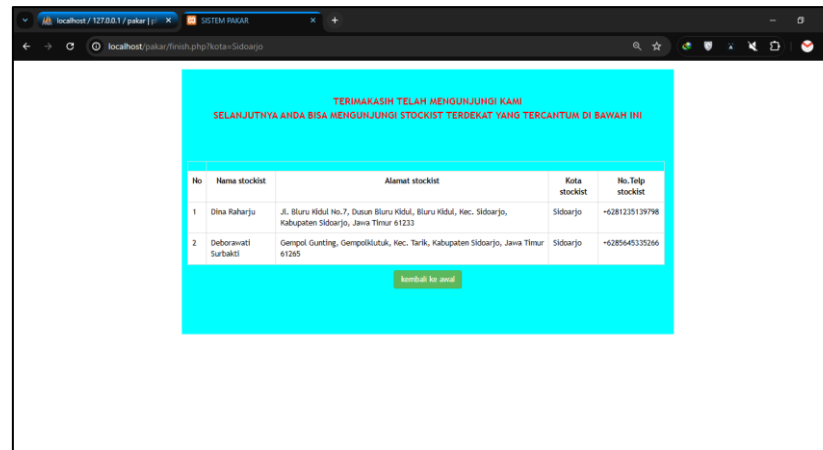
localhost / 127.0.0.1 / pakar | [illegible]
SISTEM PAKAR
localhost/pakar/finish.php?kota=Sidoarjo

TERIMAKASIH TELAH MENGUNJUNGI KAMI
SELANJUTNYA ANDA BISA MENGUNJUNGI STOCKIST TERDEKAT YANG TERCANTUM DI BAWAH INI

| No | Nama stockist | Alamat stockist | Kota stockist | No.Telp stockist |
|---|---|---|---|---|
| 1 | Dina Raharju | Jl. Bluru Kidul No.7, Dusun Bluru Kidul, Bluru Kidul, Kec. Sidoarjo, Kabupaten Sidoarjo, Jawa Timur 61233 | Sidoarjo | +6281235139798 |
| 2 | Deborawati Surbakti | Gempol Gunting, Gempolklutuk, Kec. Tarik, Kabupaten Sidoarjo, Jawa Timur 61265 | Sidoarjo | +6285645335266 |

kembali ke awal